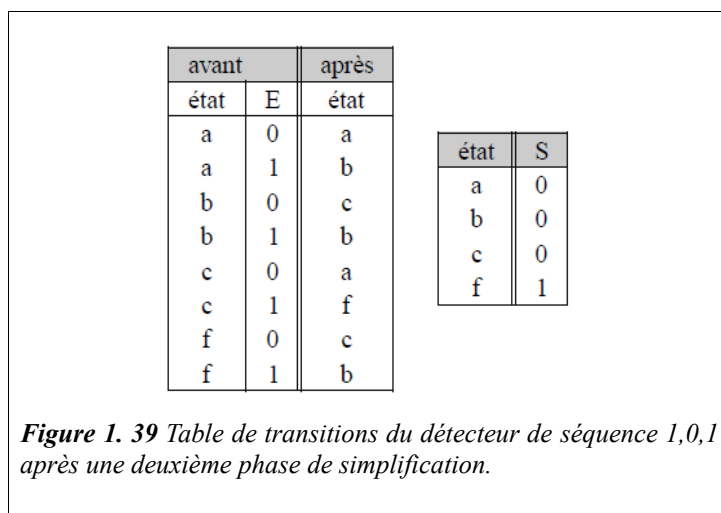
| avant | | après |
|---|---|---|
| état | E | état |
| a | 0 | a |
| a | 1 | b |
| b | 0 | c |
| b | 1 | b |
| c | 0 | a |
| c | 1 | f |
| f | 0 | c |
| f | 1 | b |

| état | S |
|---|---|
| a | 0 |
| b | 0 |
| c | 0 |
| f | 1 |

*Figure 1. 39* Table de transitions du détecteur de séquence 1,0,1 après une deuxième phase de simplification.